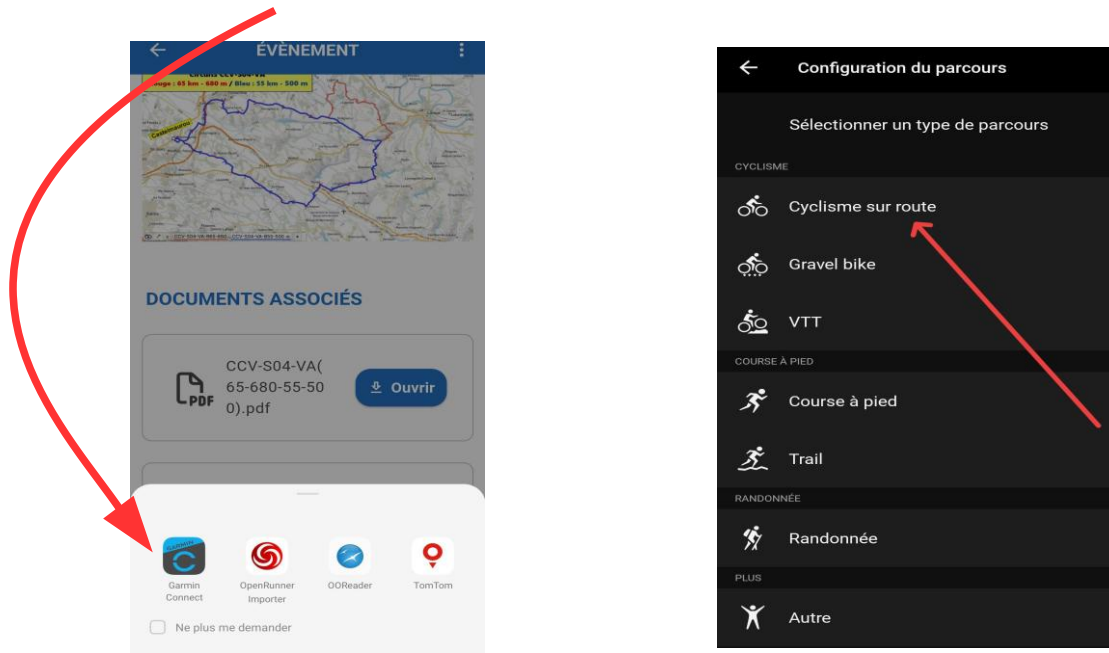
ÉVÈNEMENT

Circuits CCV-S04-VA
Rouge : 65 km - 680 m / Bleu : 55 km - 500 m

DOCUMENTS ASSOCIÉS

CCV-S04-VA(65-680-55-500).pdf

Ouvrir

Garmin Connect

OpenRunner Importer

OOReader

TomTom

Ne plus me demander

Configuration du parcours

Sélectionner un type de parcours

CYCLISME

Cyclisme sur route

Gravel bike

VTT

COURSE À PIED

Course à pied

Trail

RANDONNÉE

Randonnée

PLUS

Autre